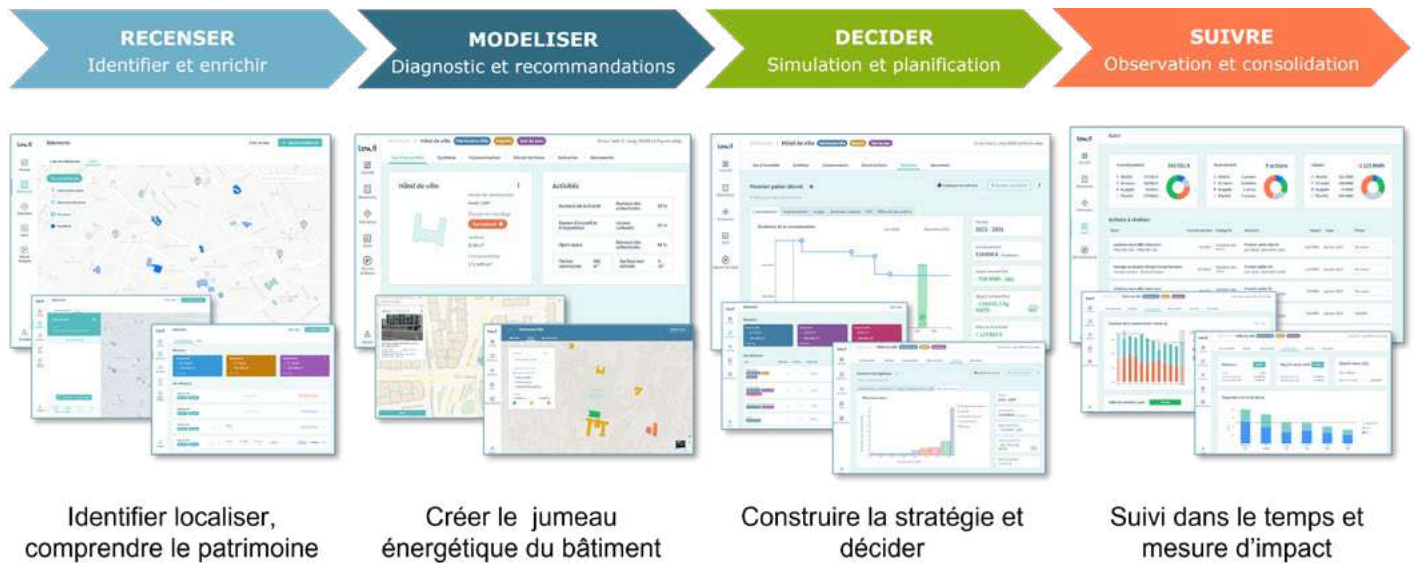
RECENSER
Identifier et enrichir

MODELISER
Diagnostic et recommandations

DECIDER
Simulation et planification

SUIVRE
Observation et consolidation

Identifier localiser, comprendre le patrimoine

Créer le jumeau énergétique du bâtiment

Construire la stratégie et décider

Suivi dans le temps et mesure d'impact